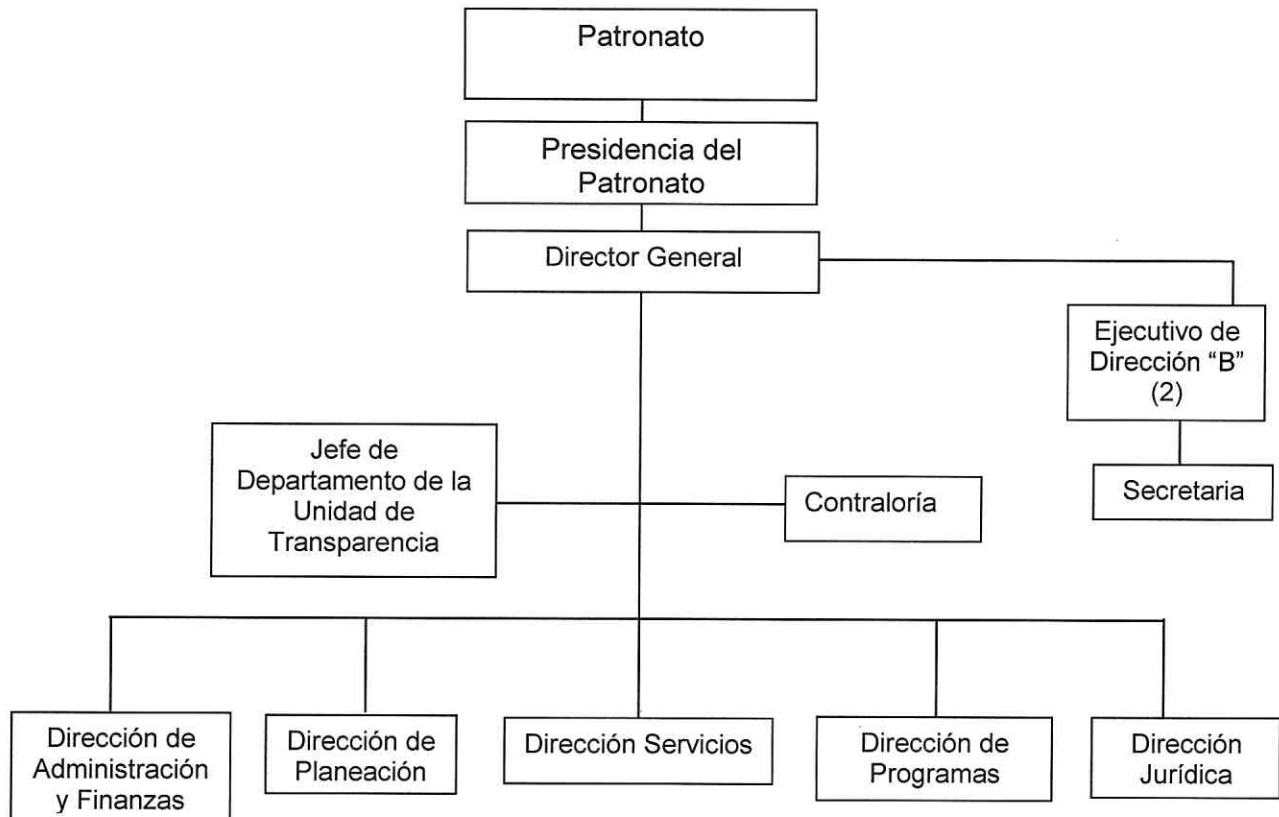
Patronato

Presidencia del Patronato

Director General

Ejecutivo de Dirección “B” (2)

Secretaria

Jefe de Departamento de la Unidad de Transparencia

Contraloría

Dirección de Administración y Finanzas

Dirección de Planeación

Dirección Servicios

Dirección de Programas

Dirección Jurídica